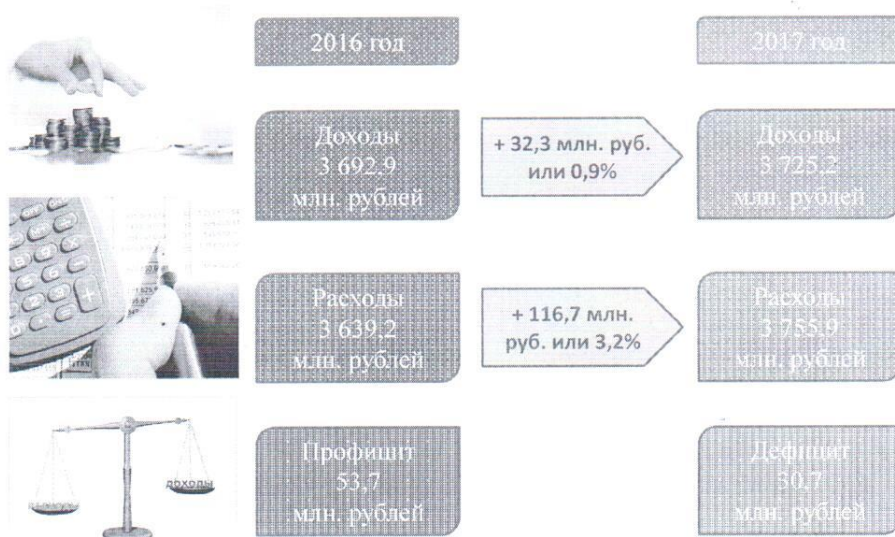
2016 год

2017 год

Доходы
3 692,9
млн. рублей

+ 32,3 млн. руб.
или 0,9%

Доходы
3 725,2
млн. рублей

Расходы
3 639,2
млн. рублей

+ 116,7 млн.
руб. или 3,2%

Расходы
3 755,9
млн. рублей

доходы

Профицит
53,7
млн. рублей

Дефицит
30,7
млн. рублей